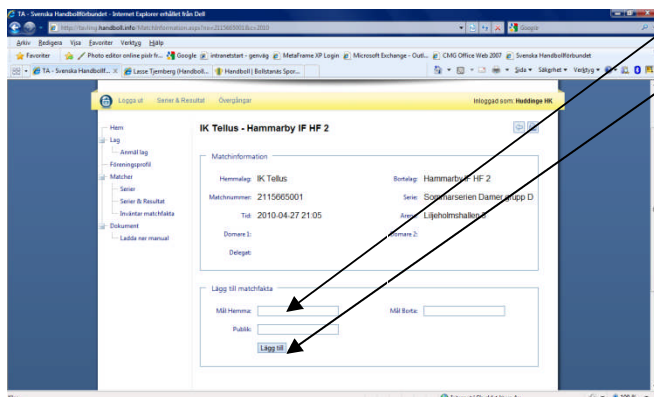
TA - Svenska Handbollförbundet - Internet Explorer erhållet från Dell

http://tasling.handboll.info/Matchinformation.aspx?mx=2115665001&cx=2010

Google

Arkiv Redigera Visa Favoriter Verktyg Hjälp

Favoriter Photo editor online pixlr fr... Google intranetstart - genväg MetaFrame XP Login Microsoft Exchange - Outl... CMG Office Web 2007 Svenska Handbollförbundet

TA - Svenska Handbollf... Lasse Tjernberg (Handboll... Handboll | Bollstanäs Spor...

Sida Säkerhet Verktyg

Logga ut Serier & Resultat Övergångar

Inloggad som: Huddinge HK

Hem
Lag
Anmäl lag
Föreningsprofil
Matcher
Serier
Serier & Resultat
Inväntar matchfakta
Dokument
Ladda ner manual

IK Tellus - Hammarby IF HF 2

Matchinformation

| | | | |
|---|---|---|---|
| Hemmalag: | IK Tellus | Bortalag: | Hammarby IF HF 2 |
| Matchnummer: | 2115665001 | Serie: | Sommarserien Damer grupp D |
| Tid: | 2010-04-27 21:05 | Arena: | Liljeholmshallen 2 |
| Domare 1: | | Domare 2: | |
| Delegat: | | | |

Lägg till matchfakta

Mål Hemma: Mål Borta:
Publik:
Lägg till